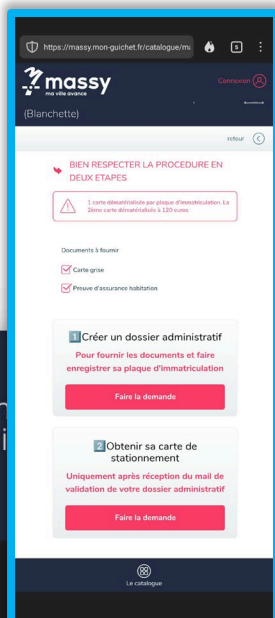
https://massy.mon-guichet.fr/catalogue/m

5

massy
ma ville avance

Connexion

(Blanchette)

retour

BIEN RESPECTER LA PROCEDURE EN DEUX ETAPES

1 carte dématérialisée par plaque d'immatriculation. La 2ème carte dématérialisée à 120 euros

Documents à fournir

Carte grise

Preuve d'assurance habitation

1 Créer un dossier administratif

Pour fournir les documents et faire enregistrer sa plaque d'immatriculation

Faire la demande

2 Obtenir sa carte de stationnement

Uniquement après réception du mail de validation de votre dossier administratif

Faire la demande

Le catalogue